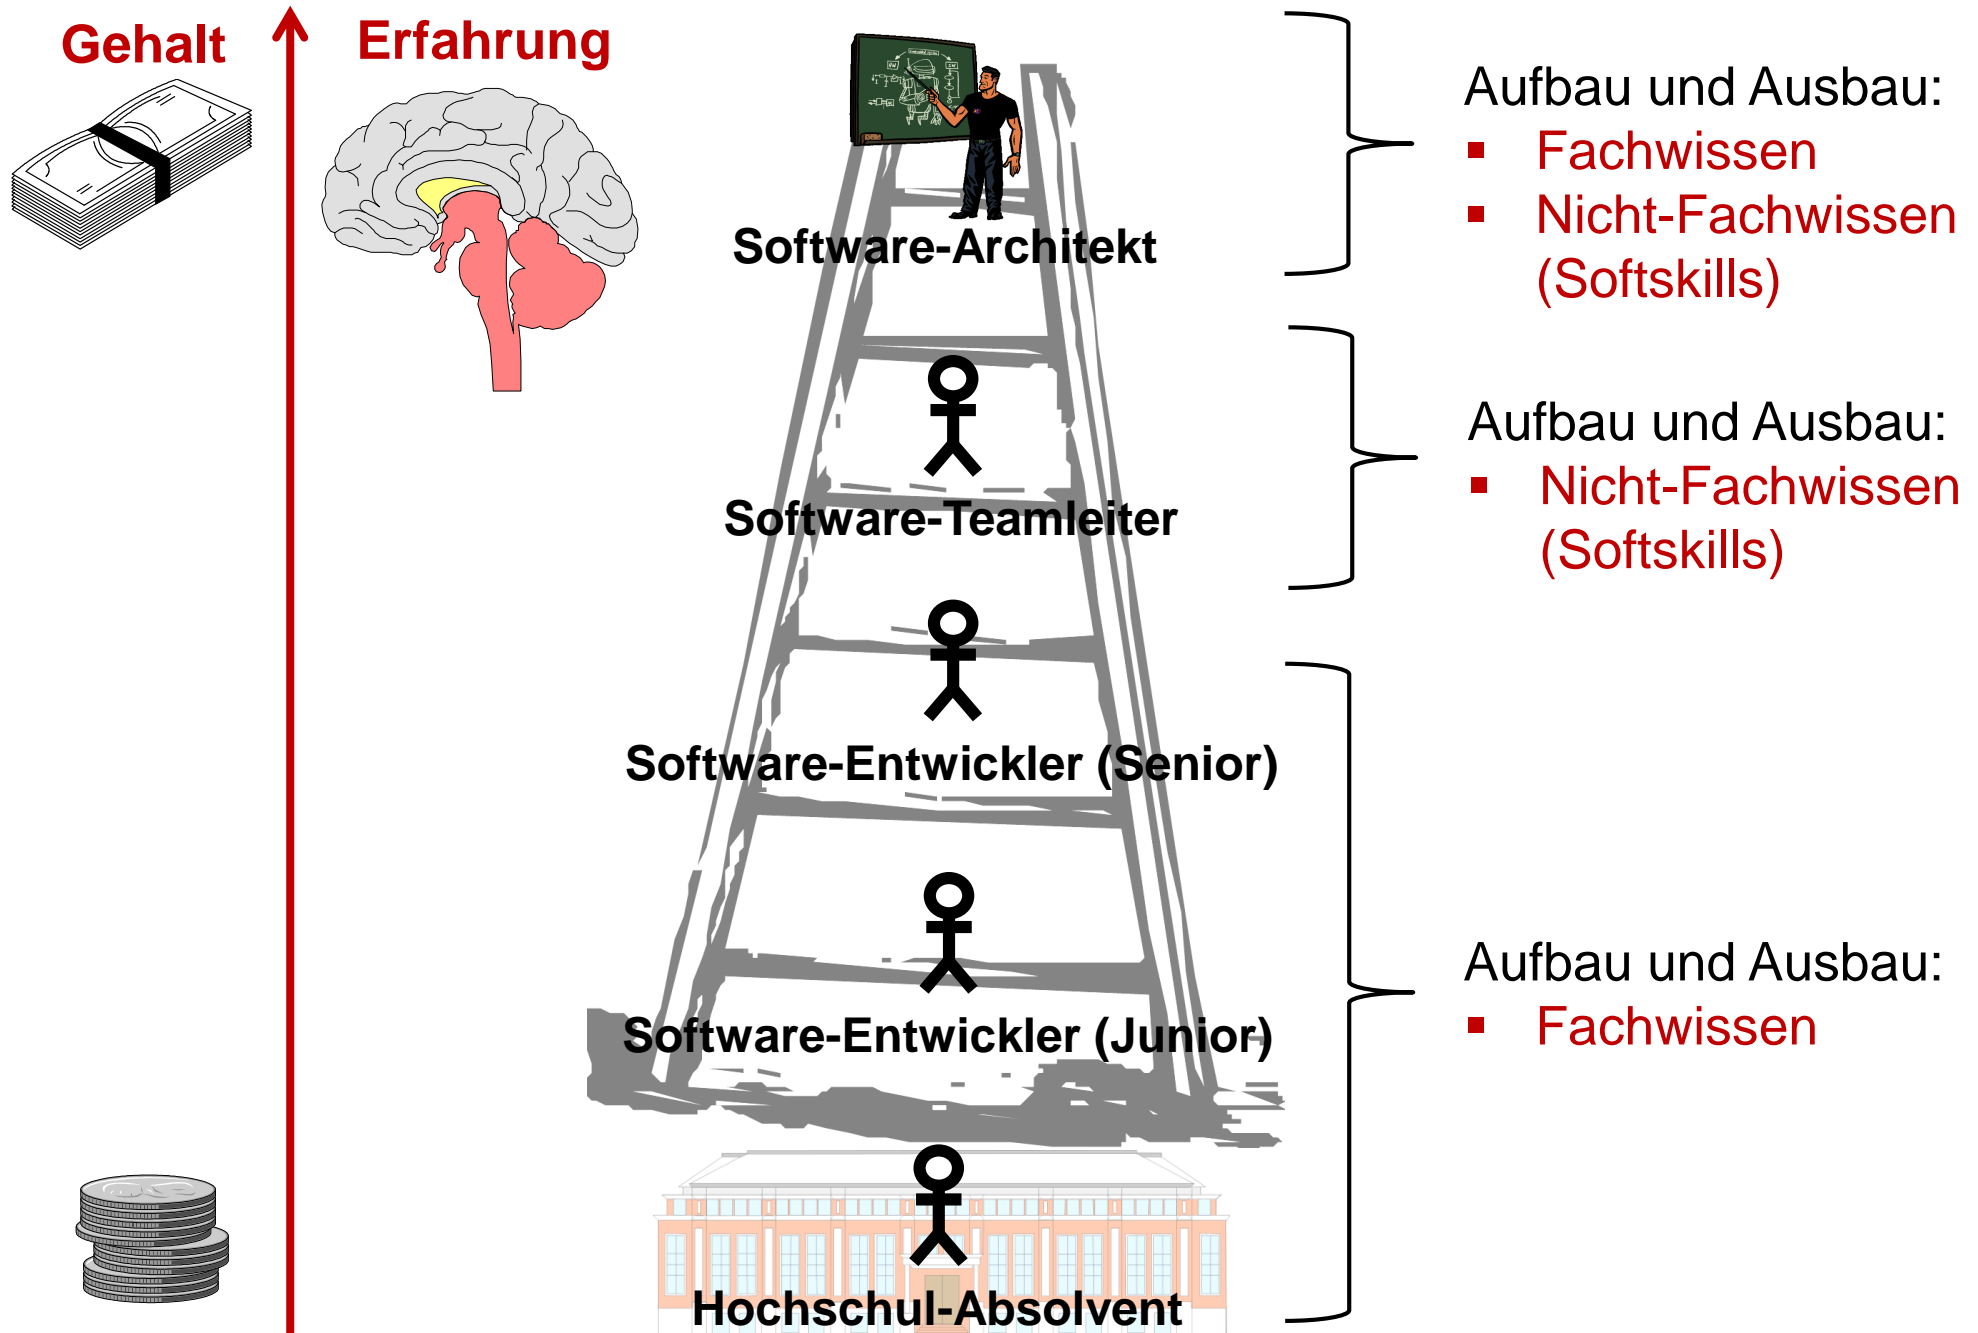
Gehalt

Erfahrung

Software-Architekt

Software-Teamleiter

Software-Entwickler (Senior)

Software-Entwickler (Junior)

Hochschul-Absolvent

Aufbau und Ausbau:
▪ Fachwissen
▪ Nicht-Fachwissen (Softskills)

Aufbau und Ausbau:
▪ Nicht-Fachwissen (Softskills)

Aufbau und Ausbau:
▪ Fachwissen